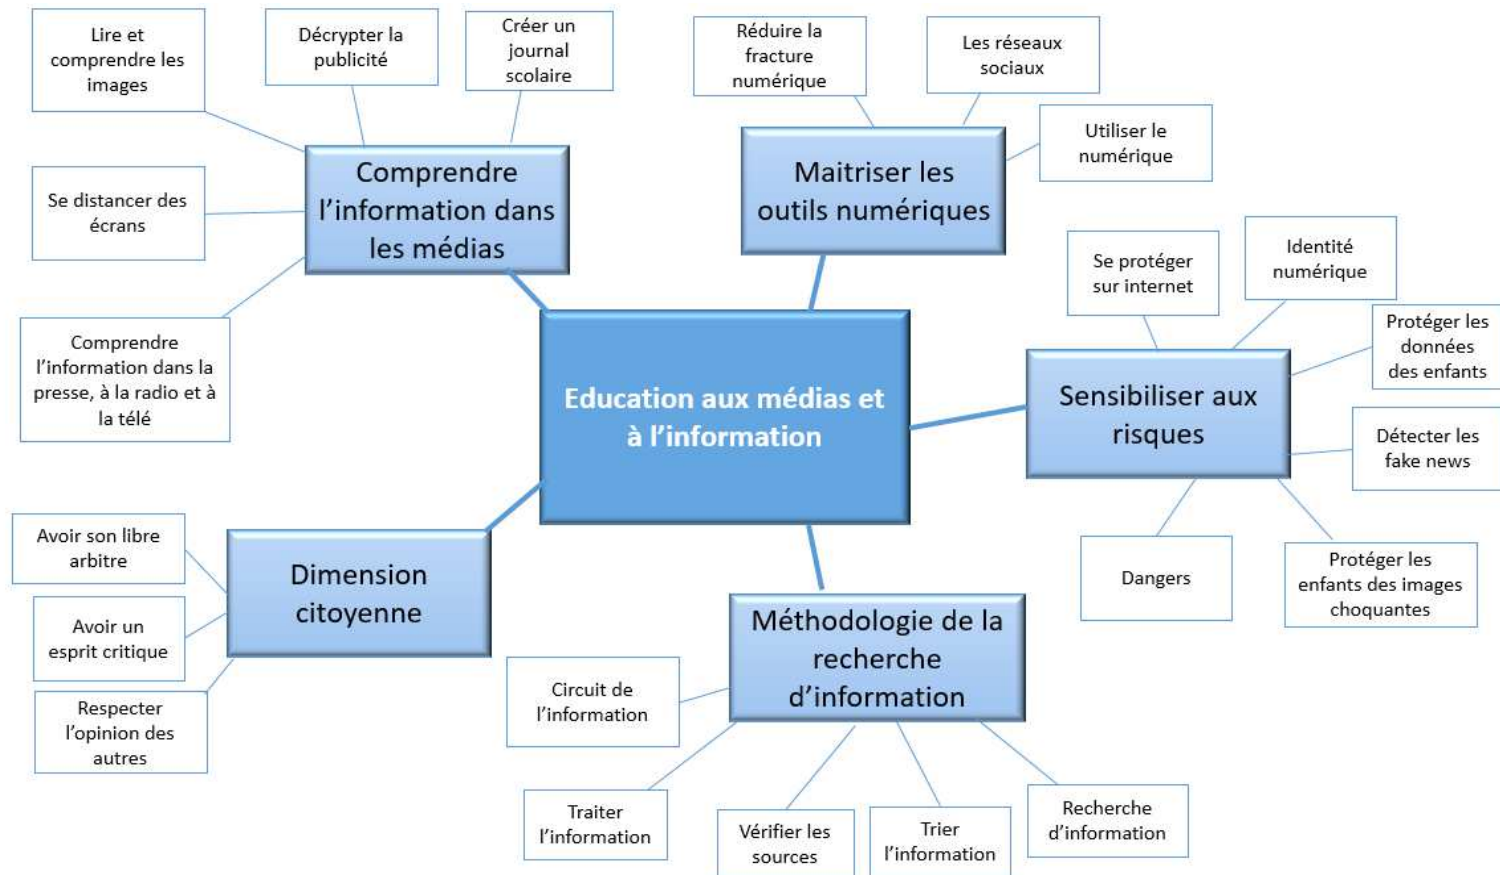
Education aux médias et à l'information

Comprendre l'information dans les médias

Lire et comprendre les images

Décrypter la publicité

Créer un journal scolaire

Se distancer des écrans

Comprendre l'information dans la presse, à la radio et à la télé

Maitriser les outils numériques

Réduire la fracture numérique

Les réseaux sociaux

Utiliser le numérique

Sensibiliser aux risques

Se protéger sur internet

Identité numérique

Protéger les données des enfants

Détecter les fake news

Dangers

Protéger les enfants des images choquantes

Méthodologie de la recherche d'information

Circuit de l'information

Traiter l'information

Vérifier les sources

Trier l'information

Recherche d'information

Dimension citoyenne

Avoir son libre arbitre

Avoir un esprit critique

Respecter l'opinion des autres